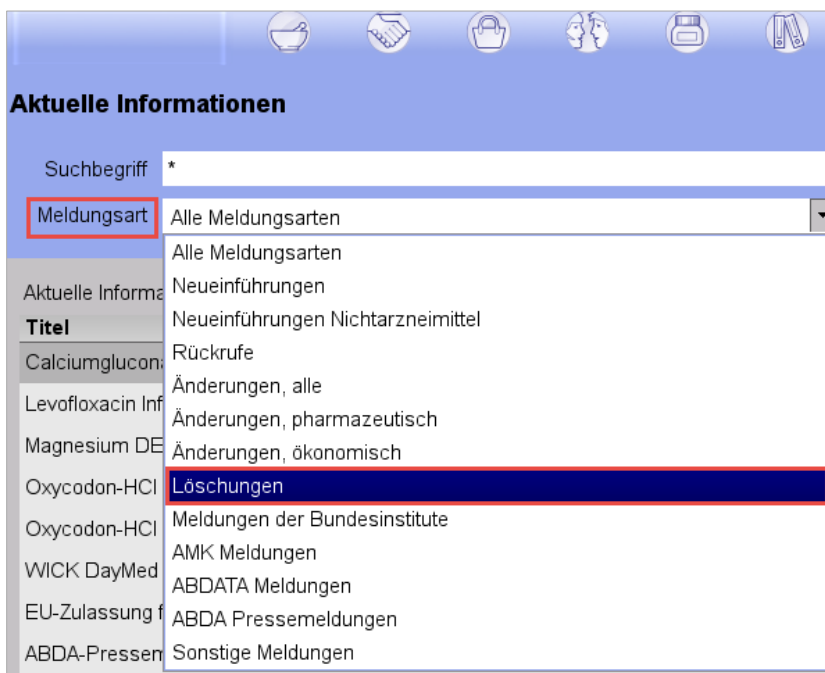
Aktuelle Informationen

Suchbegriff *

Meldungsart Alle Meldungsarten

Alle Meldungsarten
Neueinführungen
Neueinführungen Nichtarzneimittel
Rückrufe
Änderungen, alle
Änderungen, pharmazeutisch
Änderungen, ökonomisch
Löschungen
Meldungen der Bundesinstitute
AMK Meldungen
ABDATA Meldungen
ABDA Pressemeldungen
Sonstige Meldungen

Aktuelle Informa
Titel
Calciumglucona
Levofloxacin Inf
Magnesium DE
Oxycodon-HCl
Oxycodon-HCl
WICK DayMed
EU-Zulassung f
ABDA-Pressem